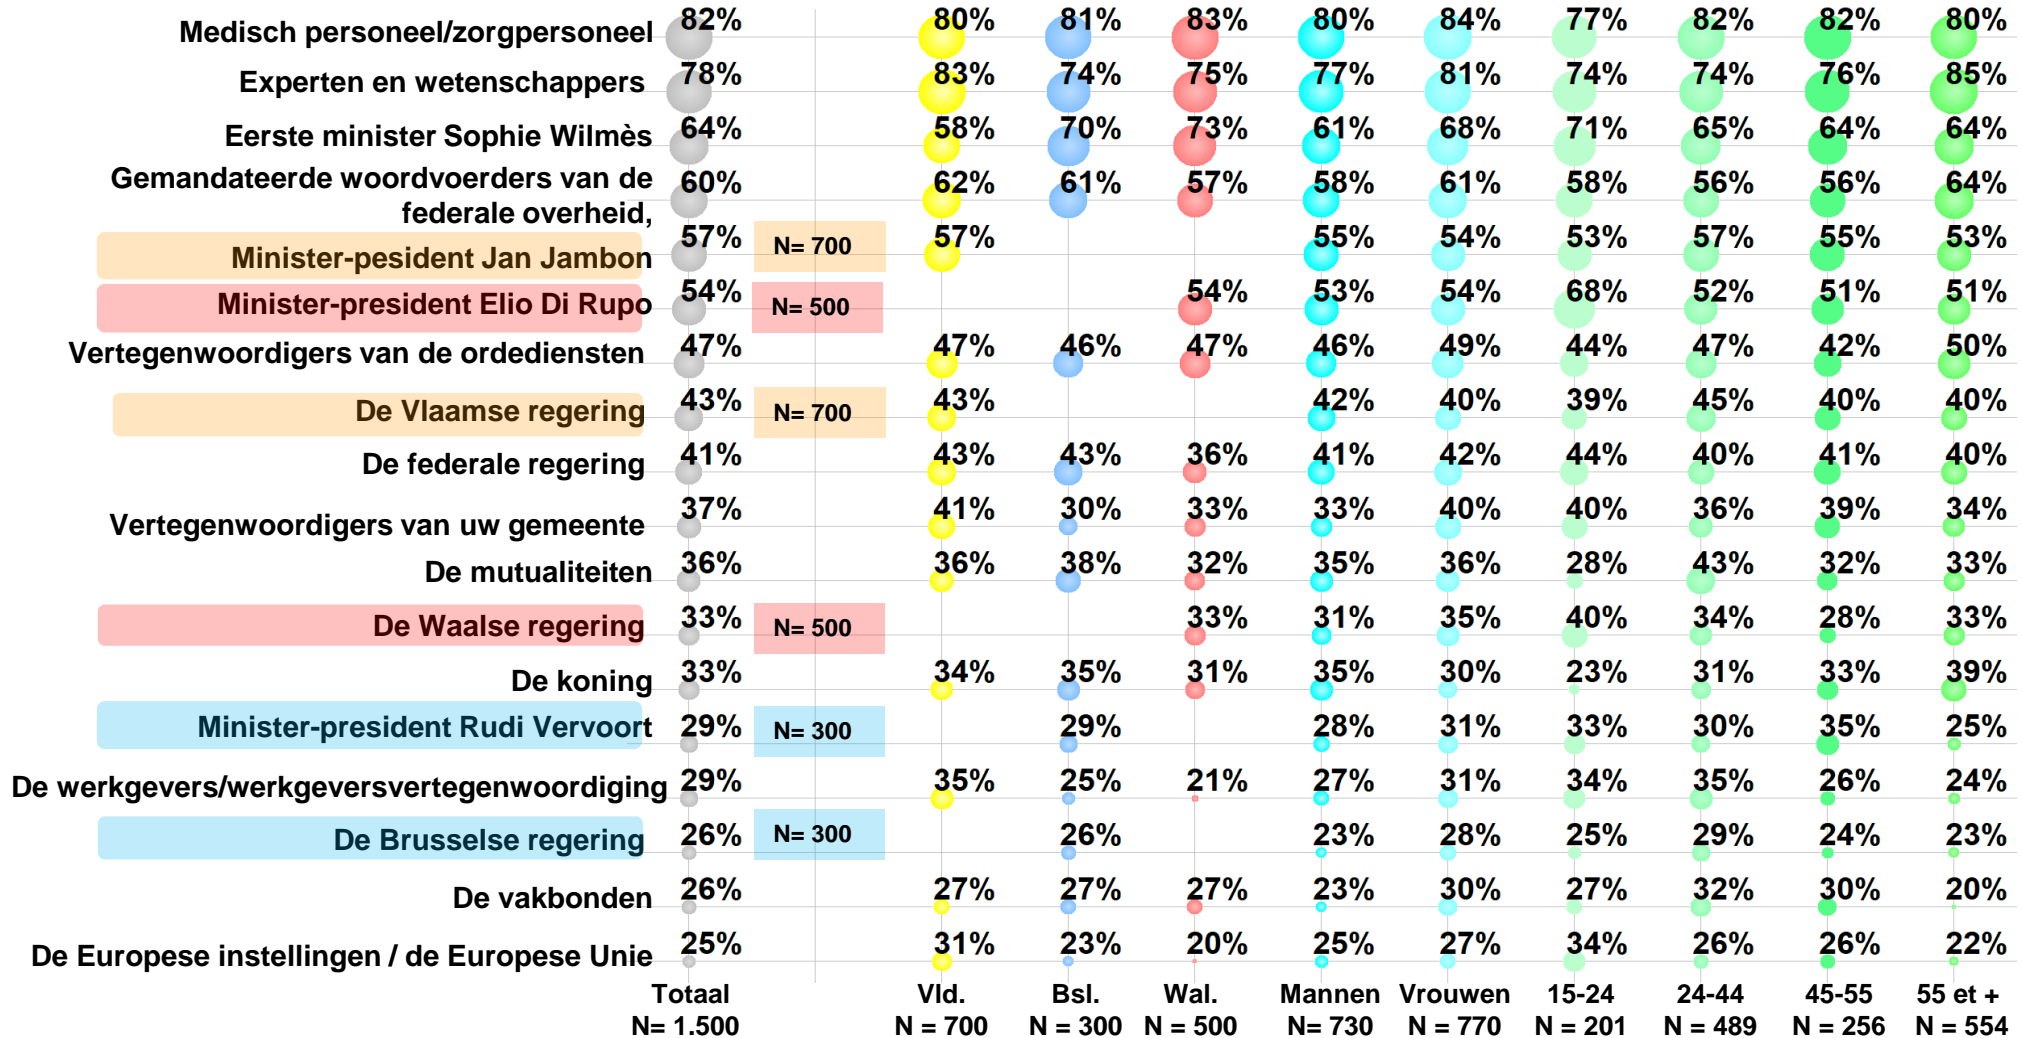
| | Totaal N= 1.500 | | Vld. N = 700 | Bsl. N = 300 | Wal. N = 500 | Mannen N= 730 | Vrouwen N = 770 | 15-24 N = 201 | 24-44 N = 489 | 45-55 N = 256 | 55 et + N = 554 |
|---|---|---|---|---|---|---|---|---|---|---|---|
| Medisch personeel/zorgpersoneel | 82% | | 80% | 81% | 83% | 80% | 84% | 77% | 82% | 82% | 80% |
| Experten en wetenschappers | 78% | | 83% | 74% | 75% | 77% | 81% | 74% | 74% | 76% | 85% |
| Eerste minister Sophie Wilmès | 64% | | 58% | 70% | 73% | 61% | 68% | 71% | 65% | 64% | 64% |
| Gemandateerde woordvoerders van de federale overheid, | 60% | | 62% | 61% | 57% | 58% | 61% | 58% | 56% | 56% | 64% |
| Minister-pesident Jan Jambon | 57% | N= 700 | 57% | | | 55% | 54% | 53% | 57% | 55% | 53% |
| Minister-president Elio Di Rupo | 54% | N= 500 | | | 54% | 53% | 54% | 68% | 52% | 51% | 51% |
| Vertegenwoordigers van de ordediensten | 47% | | 47% | 46% | 47% | 46% | 49% | 44% | 47% | 42% | 50% |
| De Vlaamse regering | 43% | N= 700 | 43% | | | 42% | 40% | 39% | 45% | 40% | 40% |
| De federale regering | 41% | | 43% | 43% | 36% | 41% | 42% | 44% | 40% | 41% | 40% |
| Vertegenwoordigers van uw gemeente | 37% | | 41% | 30% | 33% | 33% | 40% | 40% | 36% | 39% | 34% |
| De mutualiteiten | 36% | | 36% | 38% | 32% | 35% | 36% | 28% | 43% | 32% | 33% |
| De Waalse regering | 33% | N= 500 | | | 33% | 31% | 35% | 40% | 34% | 28% | 33% |
| De koning | 33% | | 34% | 35% | 31% | 35% | 30% | 23% | 31% | 33% | 39% |
| Minister-president Rudi Vervoort | 29% | N= 300 | | 29% | | 28% | 31% | 33% | 30% | 35% | 25% |
| De werkgevers/werkgeversvertegenwoordiging | 29% | | 35% | 25% | 21% | 27% | 31% | 34% | 35% | 26% | 24% |
| De Brusselse regering | 26% | N= 300 | | 26% | | 23% | 28% | 25% | 29% | 24% | 23% |
| De vakbonden | 26% | | 27% | 27% | 27% | 23% | 30% | 27% | 32% | 30% | 20% |
| De Europese instellingen / de Europese Unie | 25% | | 31% | 23% | 20% | 25% | 27% | 34% | 26% | 26% | 22% |